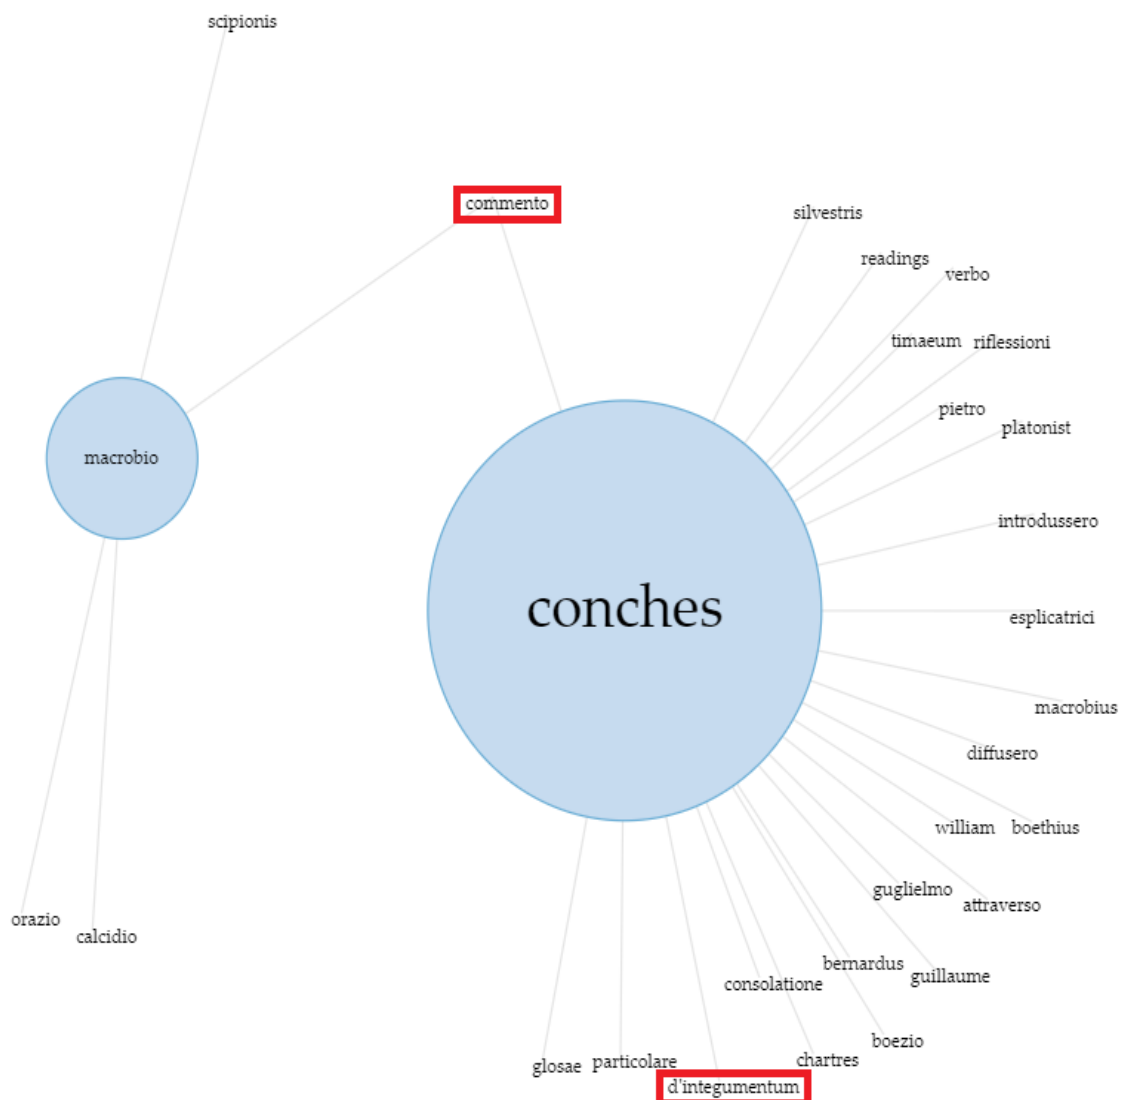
scipionis

commento

silvestris

readings

verbo

timaeum

riflessioni

pietro

platonist

macrobio

introdussero

conches

esplicatrici

macrobius

diffusero

william

boethius

guglielmo

attraverso

orazio

calcidio

bernardus

guillaume

consolatione

boezio

glosae

particolare

chartres

d'integumentum